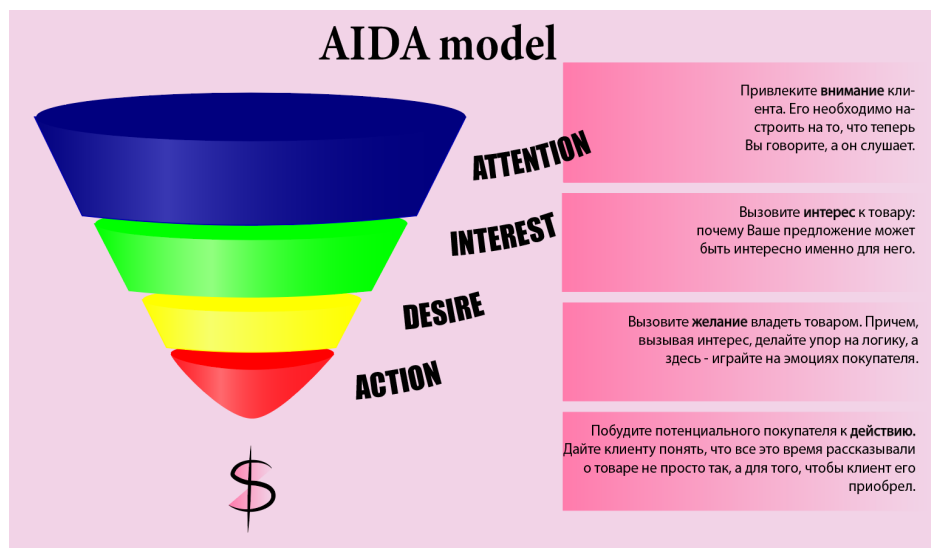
AIDA model

ATTENTION

INTEREST

DESIRE

ACTION

$

Привлеките **внимание** клиента. Его необходимо настроить на то, что теперь Вы говорите, а он слушает.

Вызовите **интерес** к товару: почему Ваше предложение может быть интересно именно для него.

Вызовите **желание** владеть товаром. Причем, вызывая интерес, делайте упор на логику, а здесь - играйте на эмоциях покупателя.

Побудите потенциального покупателя к **действию.** Дайте клиенту понять, что все это время рассказывали о товаре не просто так, а для того, чтобы клиент его приобрел.